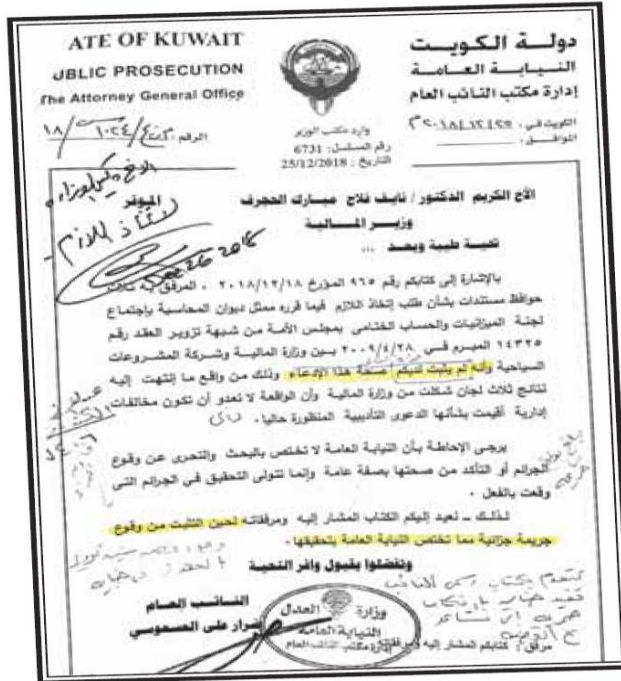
ATE OF KUWAIT
UBLIC PROSECUTION
The Attorney General Office

دولـة الكويـت
النيـابـة العـامـة
إدارة مكتب النائب العام

الرقم: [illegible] ١٠٢٤ / ١٨

وارد مكتب الوزير
رقم المسلسل: 6731
التاريخ: 25/12/2018

الكويت في: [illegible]
الموافق: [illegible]

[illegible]
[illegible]
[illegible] 2018

الأخ الكريم الدكتور / نايف فلاح مبارك الحجرف
وزيـر المـاليـة
تحية طيبة وبعد ...

بالإشارة إلى كتابكم رقم ٩٦٥ المؤرخ ٢٠١٨/١٢/١٨ ، المرفق به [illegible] حوافظ مستندات بشأن طلب إتخاذ اللازم فيما قرره ممثل ديوان المحاسبة باجتماع لجنة الميزانيات والحساب الختامي بمجلس الأمة من شبهة تزوير العقد رقم ١٤٣٢٥ المبرم في ٢٠٠٩/٤/٢٨ بين وزارة المالية وشركة المشروعات السياحية وإنه لم يثبت لديهم صحة هذا الإدعاء وذلك من واقع ما إنتهت إليه نتائج ثلاث لجان شكلت من وزارة المالية وأن الواقعة لا تعدو أن تكون مخالفات إدارية أقيمت بشأنها الدعوى التأديبية المنظورة حالياً .

يرجى الإحاطة بأن النيابة العامة لا تختص بالبحث والتحري عن وقوع الجرائم أو التأكد من صحتها بصفة عامة وإنما تتولى التحقيق في الجرائم التي وقعت بالفعل .

لذلك ـ نعيد إليكم الكتاب المشار إليه ومرفقاته لحين التثبت من وقوع جريمة جزائية مما تختص النيابة العامة بتحقيقها .

وتفضلوا بقبول وافر التحية

النائب العام
ضرار علي العسعوسي

وزارة العدل
النيابة العامة
إدارة مكتب النائب العام

مرفق: كتابكم المشار إليه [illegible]

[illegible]
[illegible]
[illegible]
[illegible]